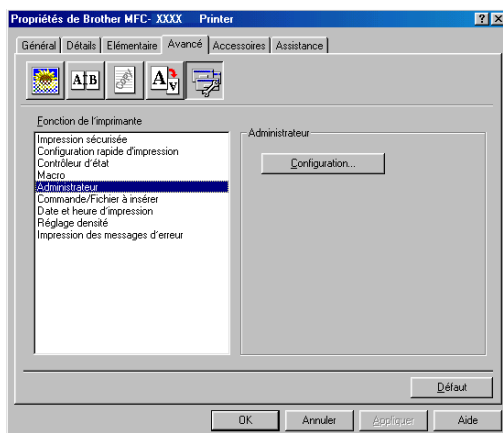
Propriétés de Brother MFC- XXXX Printer

?
X

Général
Détails
Elémentaire
Avancé
Accessoires
Assistance

AB

Fonction de l'imprimante

Impression sécurisée
Configuration rapide d'impression
Contrôleur d'état
Macro
Administrateur
Commande/Fichier à insérer
Date et heure d'impression
Réglage densité
Impression des messages d'erreur

Administrateur

Configuration...

Défaut

OK
Annuler
Appliquer
Aide